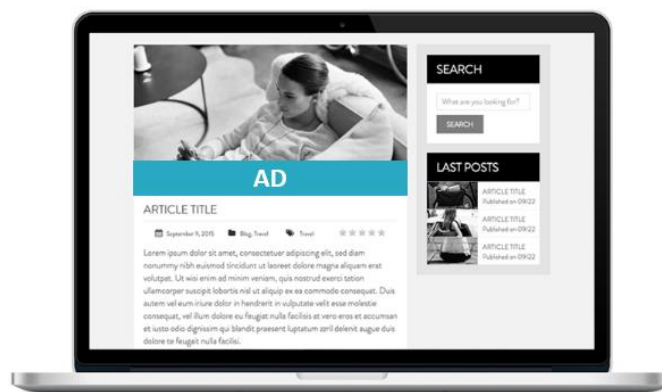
AD

ARTICLE TITLE

September 9, 2015 Blog, Travel Travel

Lorem ipsum dolor sit amet, consectetuer adipiscing elit, sed diam nonummy nibh euismod tincidunt ut laoreet dolore magna aliquam erat volutpat. Ut wisi enim ad minim veniam, quis nostrud exerci tation ullamcorper suscipit lobortis nisl ut aliquip ex ea commodo consequat. Duis autem vel eum iriure dolor in hendrerit in vulputate velit esse molestie consequat, vel illum dolore eu feugiat nulla facilisis at vero eros et accumsan et iusto odio dignissim qui blandit praesent luptatum zzril delenit augue duis dolore te feugait nulla facilisi.

SEARCH

What are you looking for?

SEARCH

LAST POSTS

ARTICLE TITLE
Published on 09/22

ARTICLE TITLE
Published on 09/22

ARTICLE TITLE
Published on 09/22